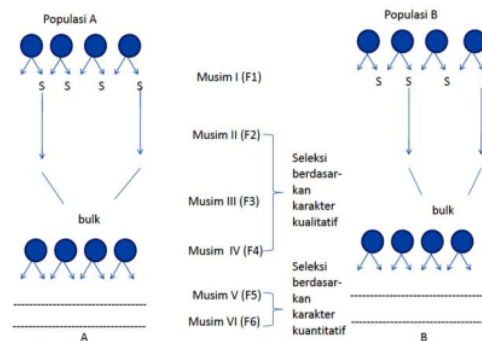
Populasi A

S S S S

bulk

A

Musim I (F1)

Musim II (F2)

Musim III (F3)

Musim IV (F4)

Seleksi berdasarkan karakter kualitatif

Musim V (F5)

Musim VI (F6)

Seleksi berdasarkan karakter kuantitatif

Populasi B

S S S

bulk

B